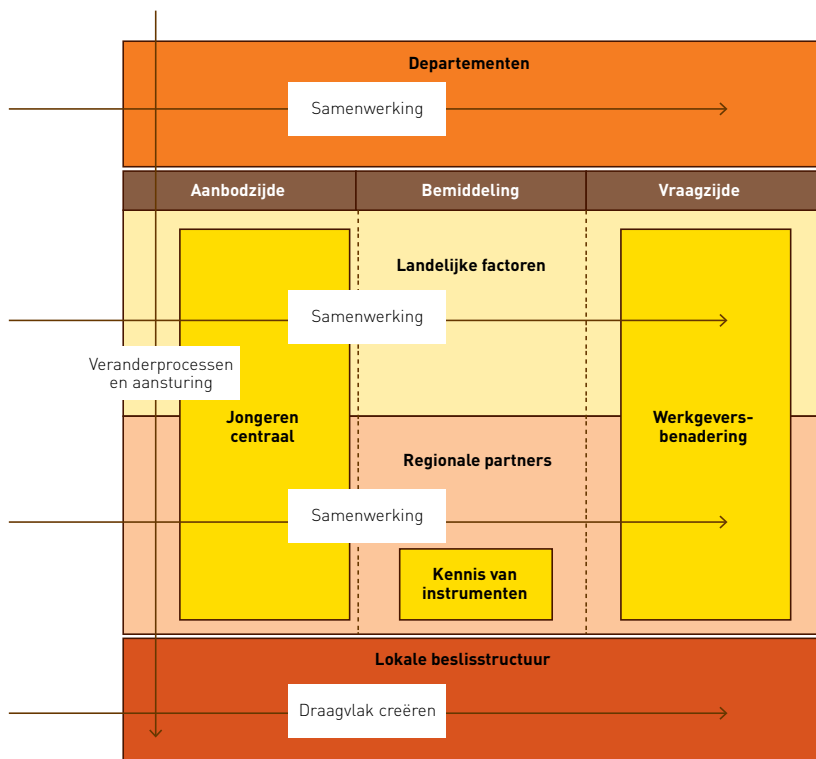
Departementen

Samenwerking

Aanbodzijde

Bemiddeling

Vraagzijde

Landelijke factoren

Samenwerking

Veranderprocessen en aansturing

Jongeren centraal

Werkgeversbenadering

Regionale partners

Samenwerking

Kennis van instrumenten

Lokale beslisstructuur

Draagvlak creëren